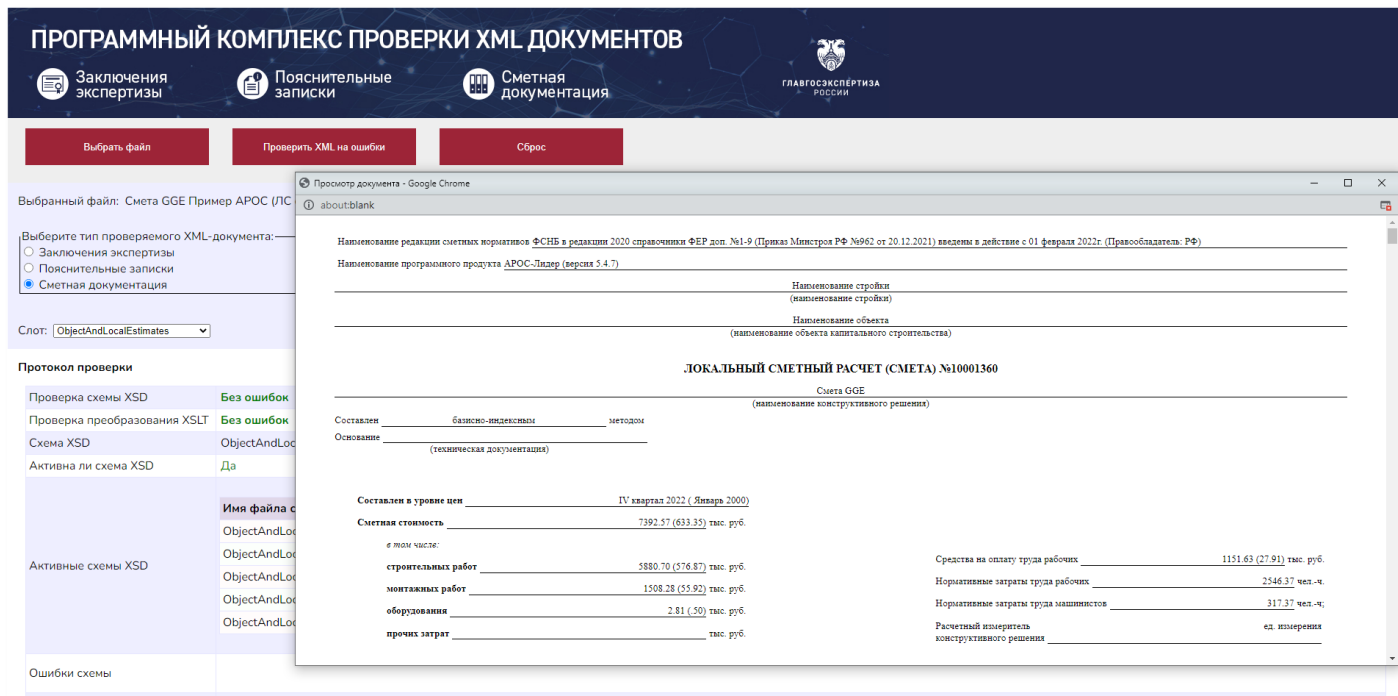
ПРОГРАММНЫЙ КОМПЛЕКС ПРОВЕРКИ XML ДОКУМЕНТОВ

Заключения экспертизы
Пояснительные записки
Сметная документация

ГЛАВГОСЭКСПЕРТИЗА РОССИИ

Выбрать файл
Проверить XML на ошибки
Сброс

Выбранный файл: Смета GGE Пример АРОС (ЛС

Выберите тип проверяемого XML-документа:
Заключения экспертизы
Пояснительные записки
Сметная документация

Слот: ObjectAndLocalEstimates

Протокол проверки

| Проверка схемы XSD | Без ошибок |
|---|---|
| Проверка преобразования XSLT | Без ошибок |
| Схема XSD | ObjectAndLoc |
| Активна ли схема XSD | Да |
| Активные схемы XSD | Имя файла с<br>ObjectAndLoc<br>ObjectAndLoc<br>ObjectAndLoc<br>ObjectAndLoc<br>ObjectAndLoc |
| Ошибки схемы | |

Просмотр документа - Google Chrome
about:blank

Наименование редакции сметных нормативов ФСНБ в редакции 2020 справочники ФЕР доп. №1-9 (Приказ Минстроя РФ №962 от 20.12.2021) введены в действие с 01 февраля 2022г. (Правообладатель: РФ)

Наименование программного продукта АРОС-Лидер (версия 5.4.7)

Наименование стройки
(наименование стройки)

Наименование объекта
(наименование объекта капитального строительства)

ЛОКАЛЬНЫЙ СМЕТНЫЙ РАСЧЕТ (СМЕТА) №10001360

Смета GGE
(наименование конструктивного решения)

Составлен базисно-индексным методом
Основание
(техническая документация)

Составлен в уровне цен IV квартал 2022 ( Январь 2000)
Сметная стоимость 7392.57 (633.35) тыс. руб.
в том числе:
строительных работ 5880.70 (576.87) тыс. руб.
монтажных работ 1508.28 (55.92) тыс. руб.
оборудования 2.81 (.50) тыс. руб.
прочих затрат тыс. руб.

Средства на оплату труда рабочих 1151.63 (27.91) тыс. руб.
Нормативные затраты труда рабочих 2546.37 чел.-ч.
Нормативные затраты труда машинистов 317.37 чел.-ч;
Расчетный измеритель конструктивного решения ед. измерения